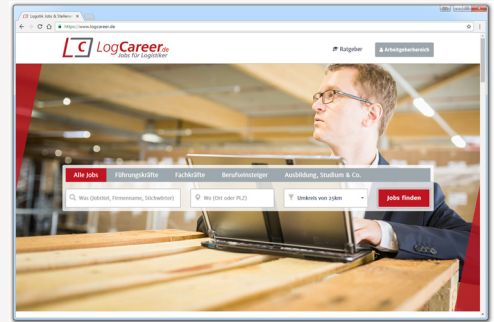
Logistik Jobs & Stellenan ×

https://www.logcareer.de

LogCareer.de
Jobs für Logistiker

Ratgeber

Arbeitgeberbereich

Alle Jobs | Führungskräfte | Fachkräfte | Berufseinsteiger | Ausbildung, Studium & Co.

Was (Jobtitel, Firmenname, Stichwörter)

Wo (Ort oder PLZ)

Umkreis von 25km

Jobs finden